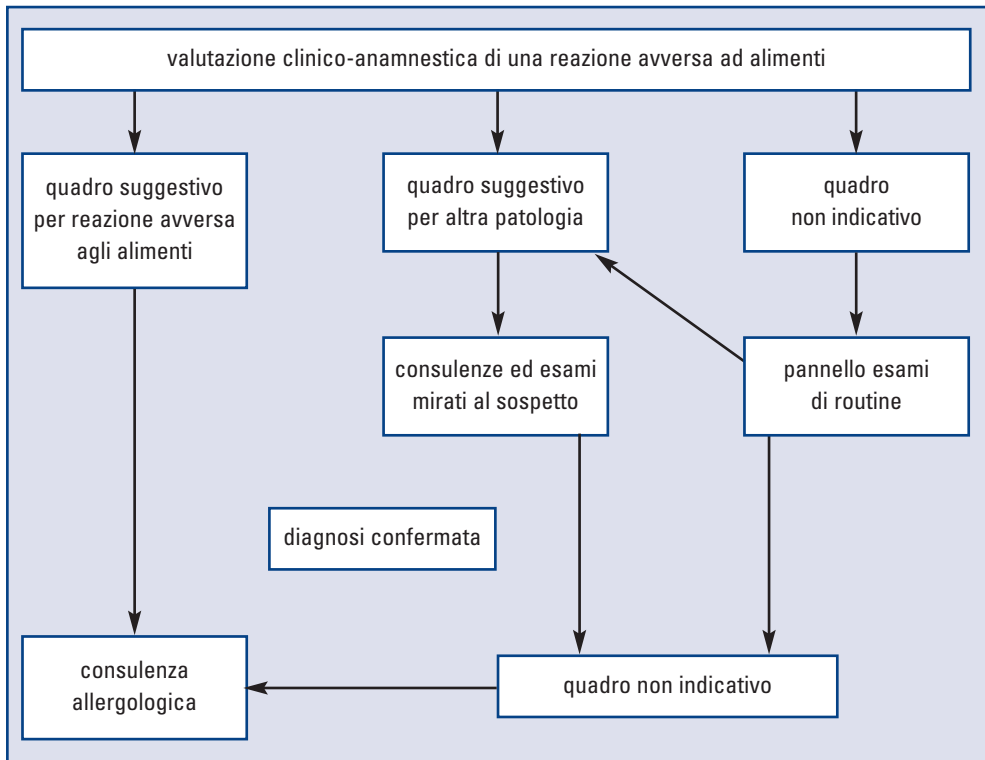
valutazione clinico-anamnestica di una reazione avversa ad alimenti

quadro suggestivo per reazione avversa agli alimenti

quadro suggestivo per altra patologia

quadro non indicativo

consulenze ed esami mirati al sospetto

pannello esami di routine

diagnosi confermata

consulenza allergologica

quadro non indicativo